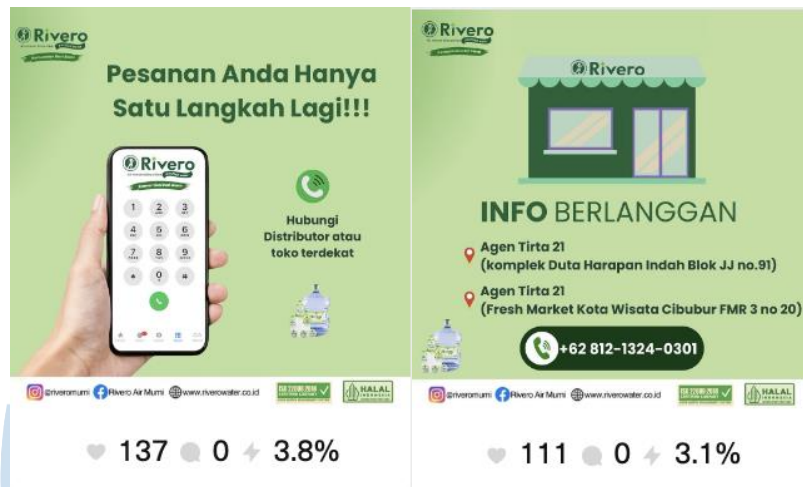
Rivero

Pesanan Anda Hanya Satu Langkah Lagi!!!

Rivero

1 2 3
4 5 6
7 8 9
* 0 #

Hubungi Distributor atau toko terdekat

@riveromurni Rivero Air Murni www.riverowater.co.id HALAL

137 0 3.8%

Rivero

Rivero

INFO BERLANGGAN

Agen Tirta 21
(komplek Duta Harapan Indah Blok JJ no.91)

Agen Tirta 21
(Fresh Market Kota Wisata Cibubur FMR 3 no 20)

+62 812-1324-0301

@riveromurni Rivero Air Murni www.riverowater.co.id HALAL

111 0 3.1%